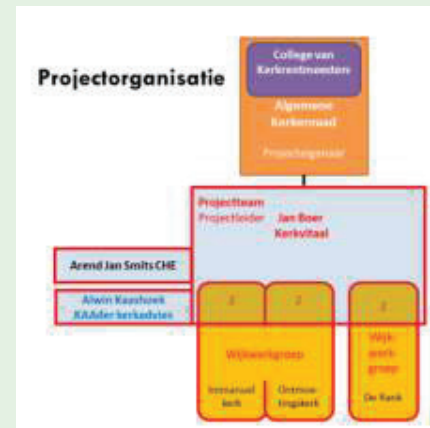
Projectorganisatie

College van Kerkrentmeesters

Algemene Kerkenraad

Projectgever

Projectteam
Projectleider Jan Boer Kerkvitaal

Arend Jan Smits CHE

Alwin Kaashoek KAAder kerkadvies

2

2

2

Wijkwerkgroep

Wijk-werk-groep

Immanuel-kerk

Ontmoe-tingskerk

De Rank